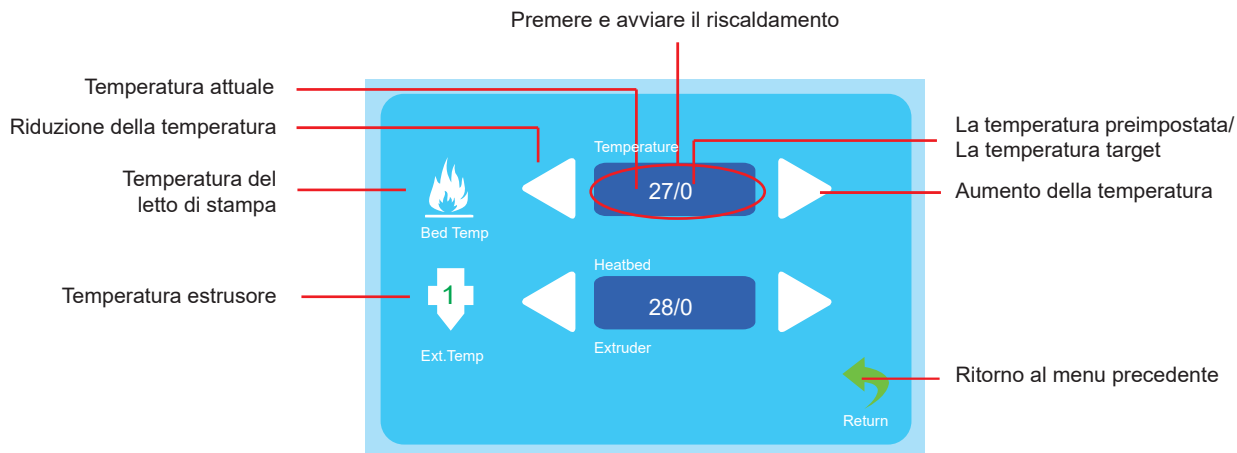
Premere e avviare il riscaldamento

Temperatura attuale

Riduzione della temperatura

Temperatura del letto di stampa

Temperatura estrusore

La temperatura preimpostata/ La temperatura target

Aumento della temperatura

Ritorno al menu precedente

Temperature

27/0

Bed Temp

Heatbed

28/0

Extruder

1

Ext.Temp

Return